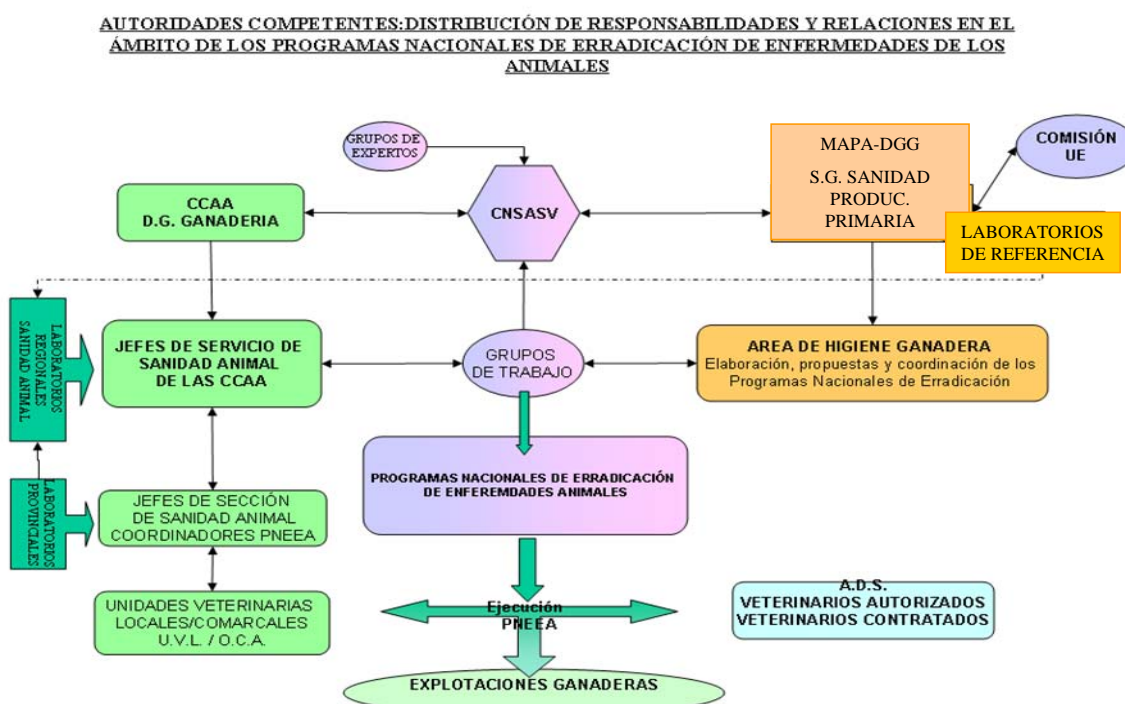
AUTORIDADES COMPETENTES:DISTRIBUCIÓN DE RESPONSABILIDADES Y RELACIONES EN EL ÁMBITO DE LOS PROGRAMAS NACIONALES DE ERRADICACIÓN DE ENFERMEDADES DE LOS ANIMALES

GRUPOS DE EXPERTOS

CNSASV

CCAA
D.G. GANADERIA

MAPA-DGG
S.G. SANIDAD PRODUC. PRIMARIA

COMISIÓN UE

LABORATORIOS DE REFERENCIA

LABORATORIOS REGIONALES SANIDAD ANIMAL

JEFES DE SERVICIO DE SANIDAD ANIMAL DE LAS CCAA

GRUPOS DE TRABAJO

AREA DE HIGIENE GANADERA
Elaboración, propuestas y coordinación de los Programas Nacionales de Erradicación

PROGRAMAS NACIONALES DE ERRADICACIÓN DE ENFEREMDADES ANIMALES

LABORATORIOS PROVINCIALES

JEFES DE SECCIÓN DE SANIDAD ANIMAL COORDINADORES PNEEA

UNIDADES VETERINARIAS LOCALES/COMARCALES U.V.L. / O.C.A.

Ejecución PNEEA

A.D.S.
VETERINARIOS AUTORIZADOS
VETERINARIOS CONTRATADOS

EXPLOTACIONES GANADERAS